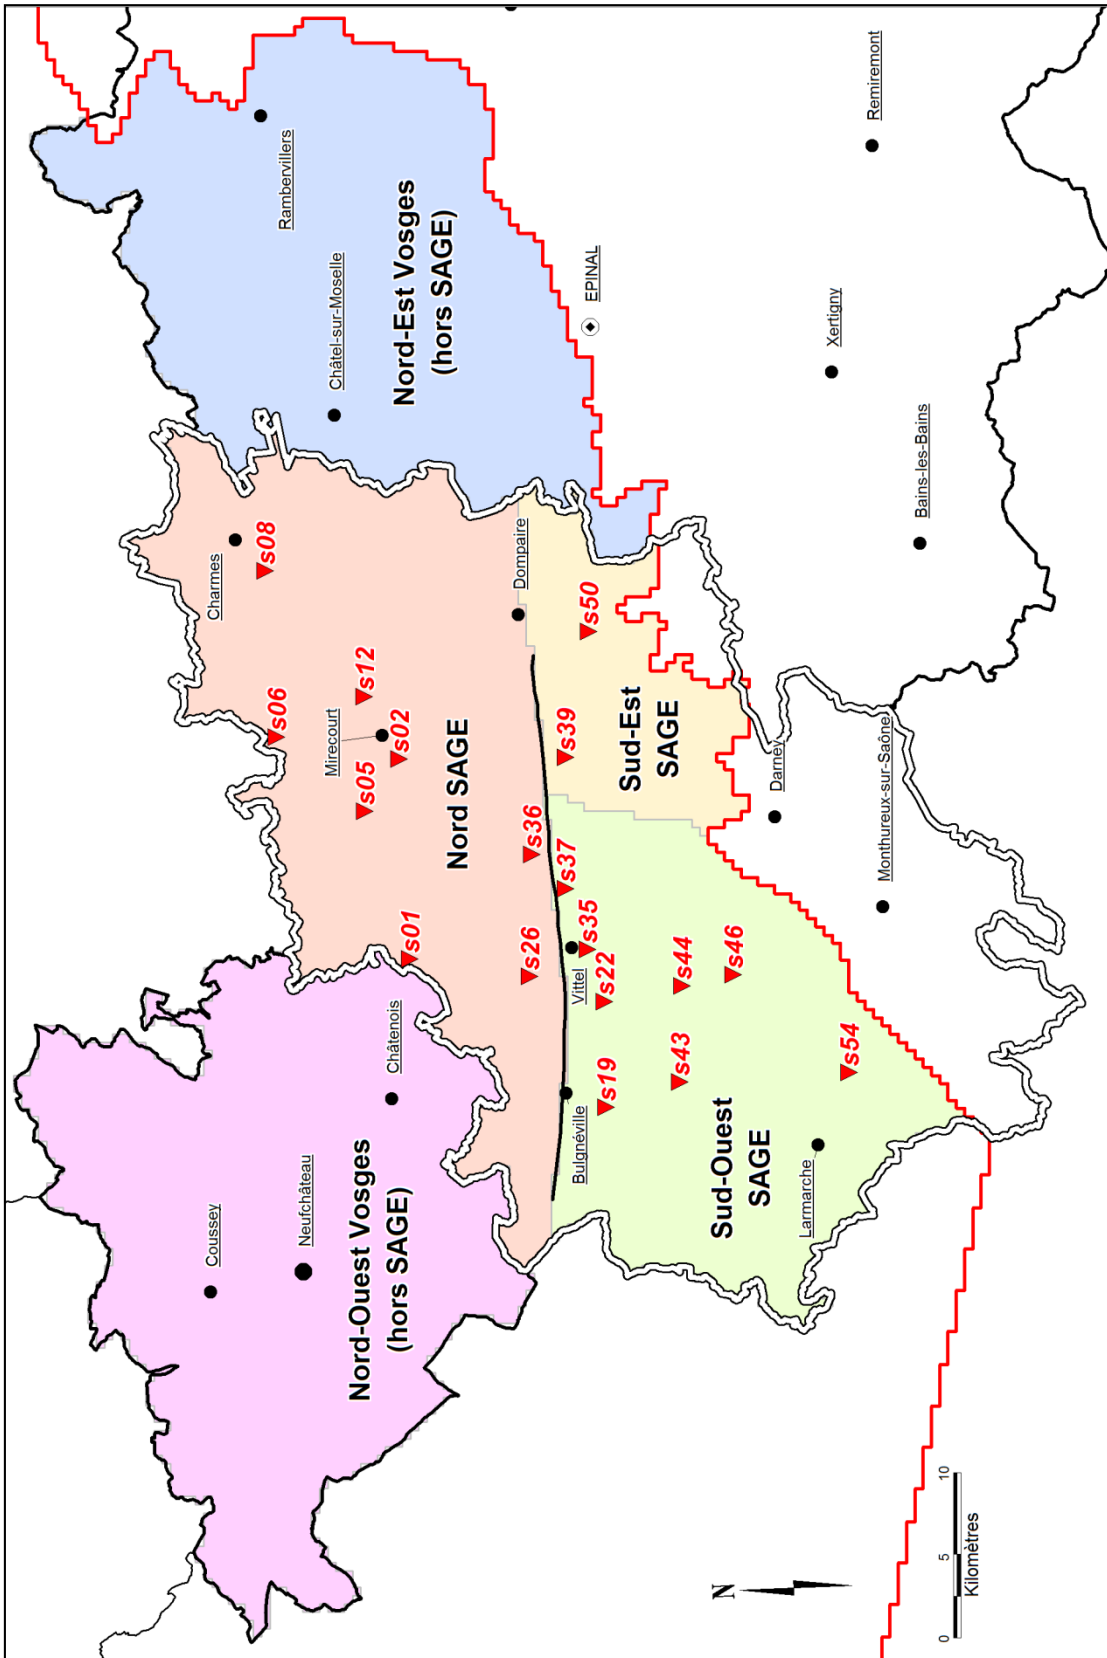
Nord-Est Vosges (hors SAGE)

Rambervillers

Châtel-sur-Moselle

EPINAL

Remiremont

Xertigny

Bains-les-Bains

Charmes

s08

Dompaire

s50

s12

s06

Mirecourt

s02

s39

Sud-Est SAGE

s05

Nord SAGE

Darney

s36

s37

Monthureux-sur-Saône

s01

s35

s26

s44

s46

Vittel

s22

Châtenois

s54

s43

s19

Bulgnéville

Sud-Ouest SAGE

Larmarche

Coussey

Neufchâteau

Nord-Ouest Vosges (hors SAGE)

N

0 5 10
Kilomètres